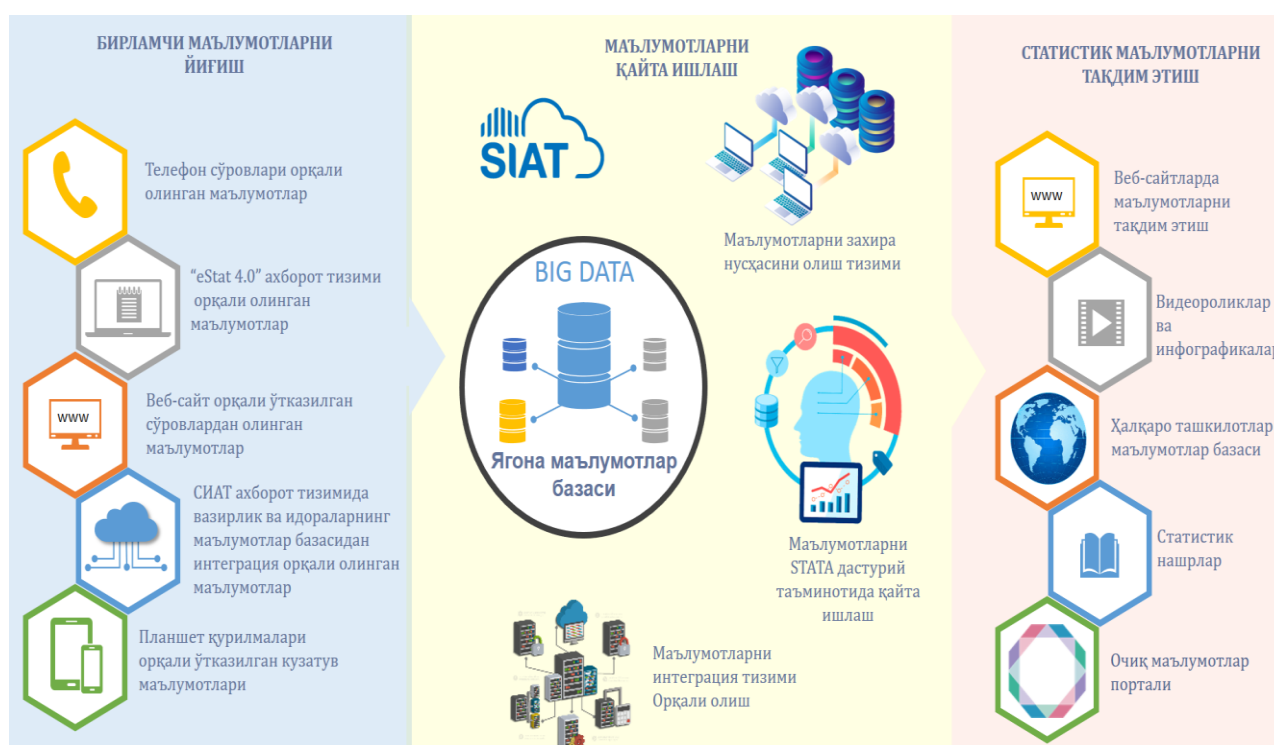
БИРЛАМЧИ МАЪЛУМОТЛАРНИ ЙИҒИШ

Телефон сўровлари орқали олинган маълумотлар

"eStat 4.0" ахборот тизими орқали олинган маълумотлар

www

Веб-сайт орқали ўтказилган сўровлардан олинган маълумотлар

СИАТ ахборот тизимида вазирлик ва идораларнинг маълумотлар базасидан интеграция орқали олинган маълумотлар

Планшет қурилмалари орқали ўтказилган кузатув маълумотлари

МАЪЛУМОТЛАРНИ ҚАЙТА ИШЛАШ

SIAT

BIG DATA

Ягона маълумотлар базаси

Маълумотларни захира нусхасини олиш тизими

Маълумотларни STATA дастурий таъминотида қайта ишлаш

Маълумотларни интеграция тизими Орқали олиш

СТАТИСТИК МАЪЛУМОТЛАРНИ ТАҚДИМ ЭТИШ

www

Веб-сайтларда маълумотларни тақдим этиш

Видеороликлар ва инфографикалар

Халқаро ташкилотлар маълумотлар базаси

Статистик нашрлар

Очиқ маълумотлар портали